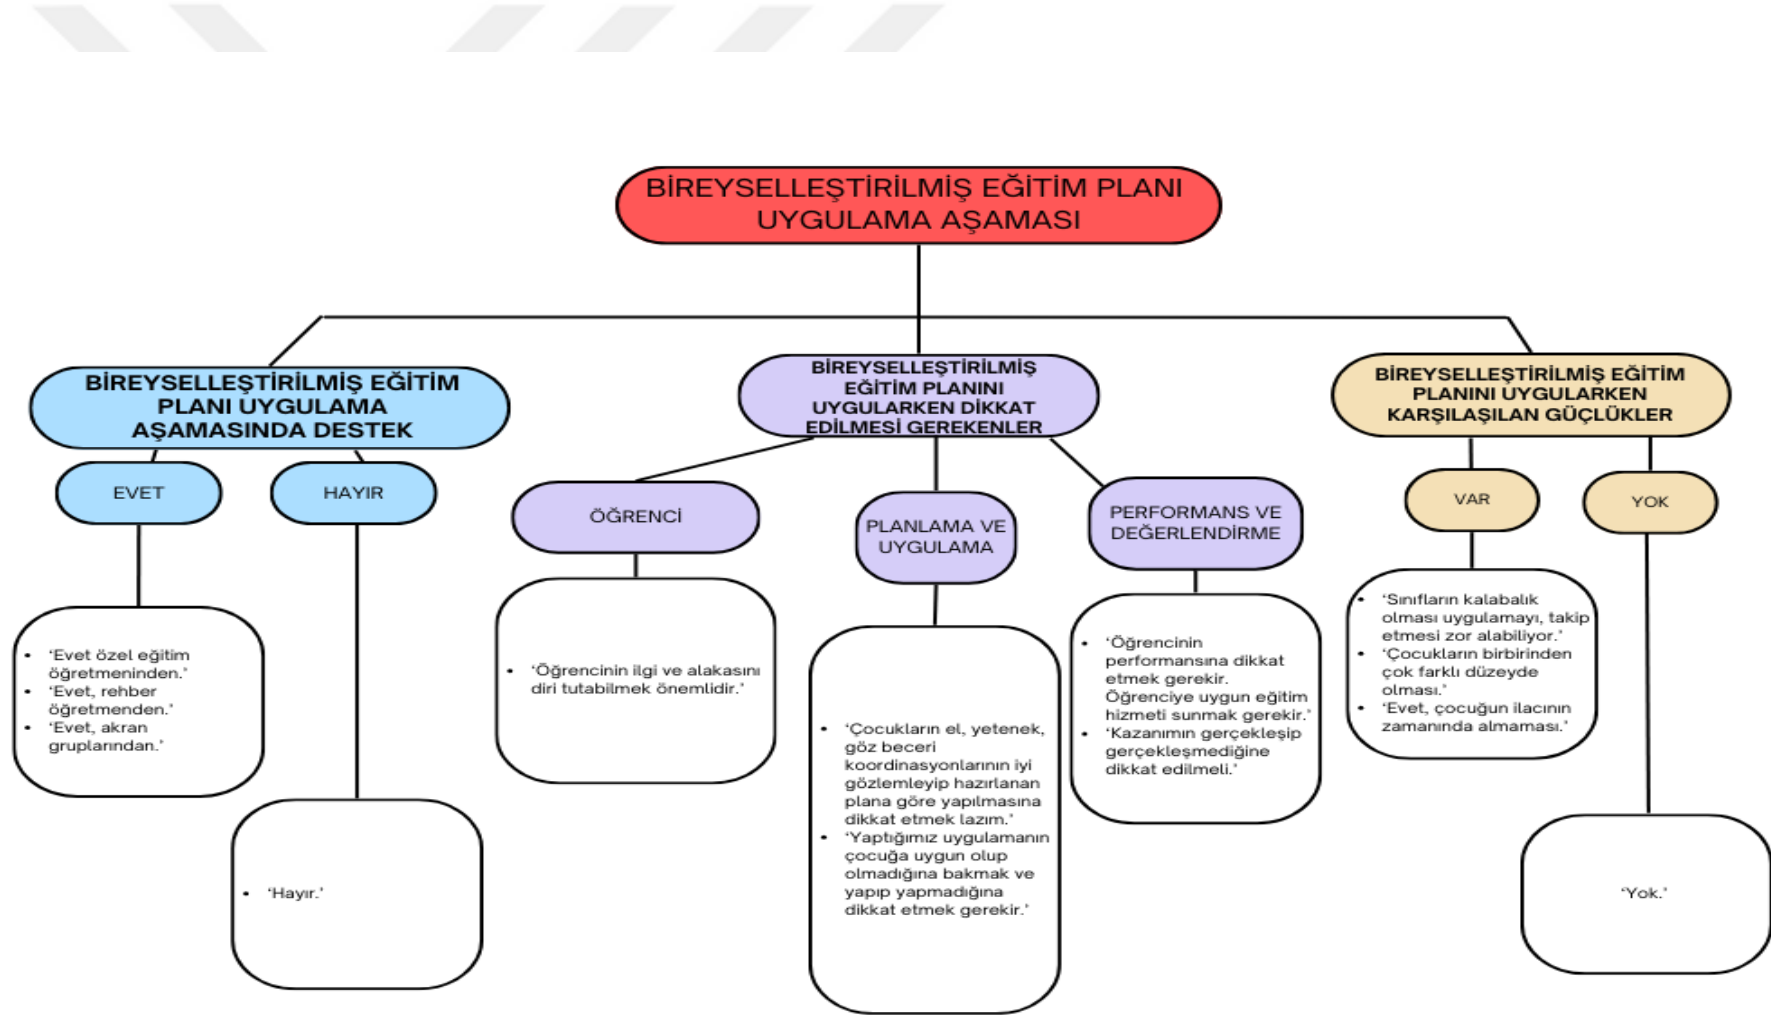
BİREYSELLEŞTİRİLMİŞ EĞİTİM PLANI UYGULAMA AŞAMASI

BİREYSELLEŞTİRİLMİŞ EĞİTİM PLANI UYGULAMA AŞAMASINDA DESTEK

EVET

• 'Evet özel eğitim öğretmeninden.'
• 'Evet, rehber öğretmenden.'
• 'Evet, akran gruplarından.'

HAYIR

• 'Hayır.'

BİREYSELLEŞTİRİLMİŞ EĞİTİM PLANINI UYGULARKEN DİKKAT EDİLMESİ GEREKENLER

ÖĞRENCİ

• 'Öğrencinin ilgi ve alakasını diri tutabilmek önemlidir.'

PLANLAMA VE UYGULAMA

• 'Çocukların el, yetenek, göz beceri koordinasyonlarının iyi gözlemleyip hazırlanan plana göre yapılmasına dikkat etmek lazım.'
• 'Yaptığımız uygulamanın çocuğa uygun olup olmadığına bakmak ve yapıp yapmadığına dikkat etmek gerekir.'

PERFORMANS VE DEĞERLENDİRME

• 'Öğrencinin performansına dikkat etmek gerekir. Öğrenciye uygun eğitim hizmeti sunmak gerekir.'
• 'Kazanımın gerçekleşip gerçekleşmediğine dikkat edilmeli.'

BİREYSELLEŞTİRİLMİŞ EĞİTİM PLANINI UYGULARKEN KARŞILAŞILAN GÜÇLÜKLER

VAR

• 'Sınıfların kalabalık olması uygulamayı, takip etmesi zor alabiliyor.'
• 'Çocukların birbirinden çok farklı düzeyde olması.'
• 'Evet, çocuğun ilacının zamanında almaması.'

YOK

'Yok.'